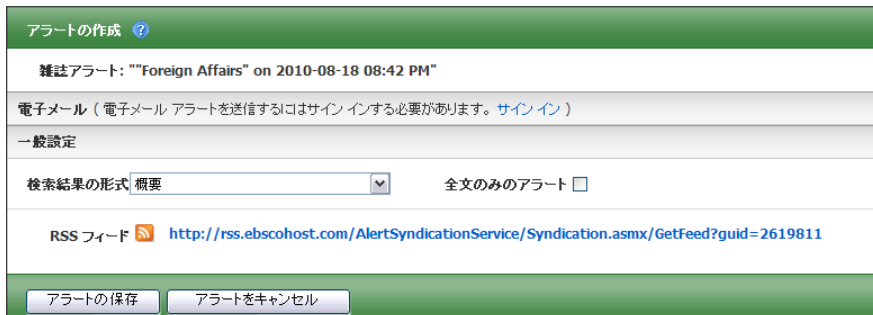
アラートの作成 ?

雑誌アラート: ""Foreign Affairs" on 2010-08-18 08:42 PM"

電子メール ( 電子メール アラートを送信するにはサイン インする必要があります。サイン イン )

一般設定

検索結果の形式 概要

全文のみのアラート

RSS フィード http://rss.ebscohost.com/AlertSyndicationService/Syndication.asmx/GetFeed?guid=2619811

アラートの保存 アラートをキャンセル